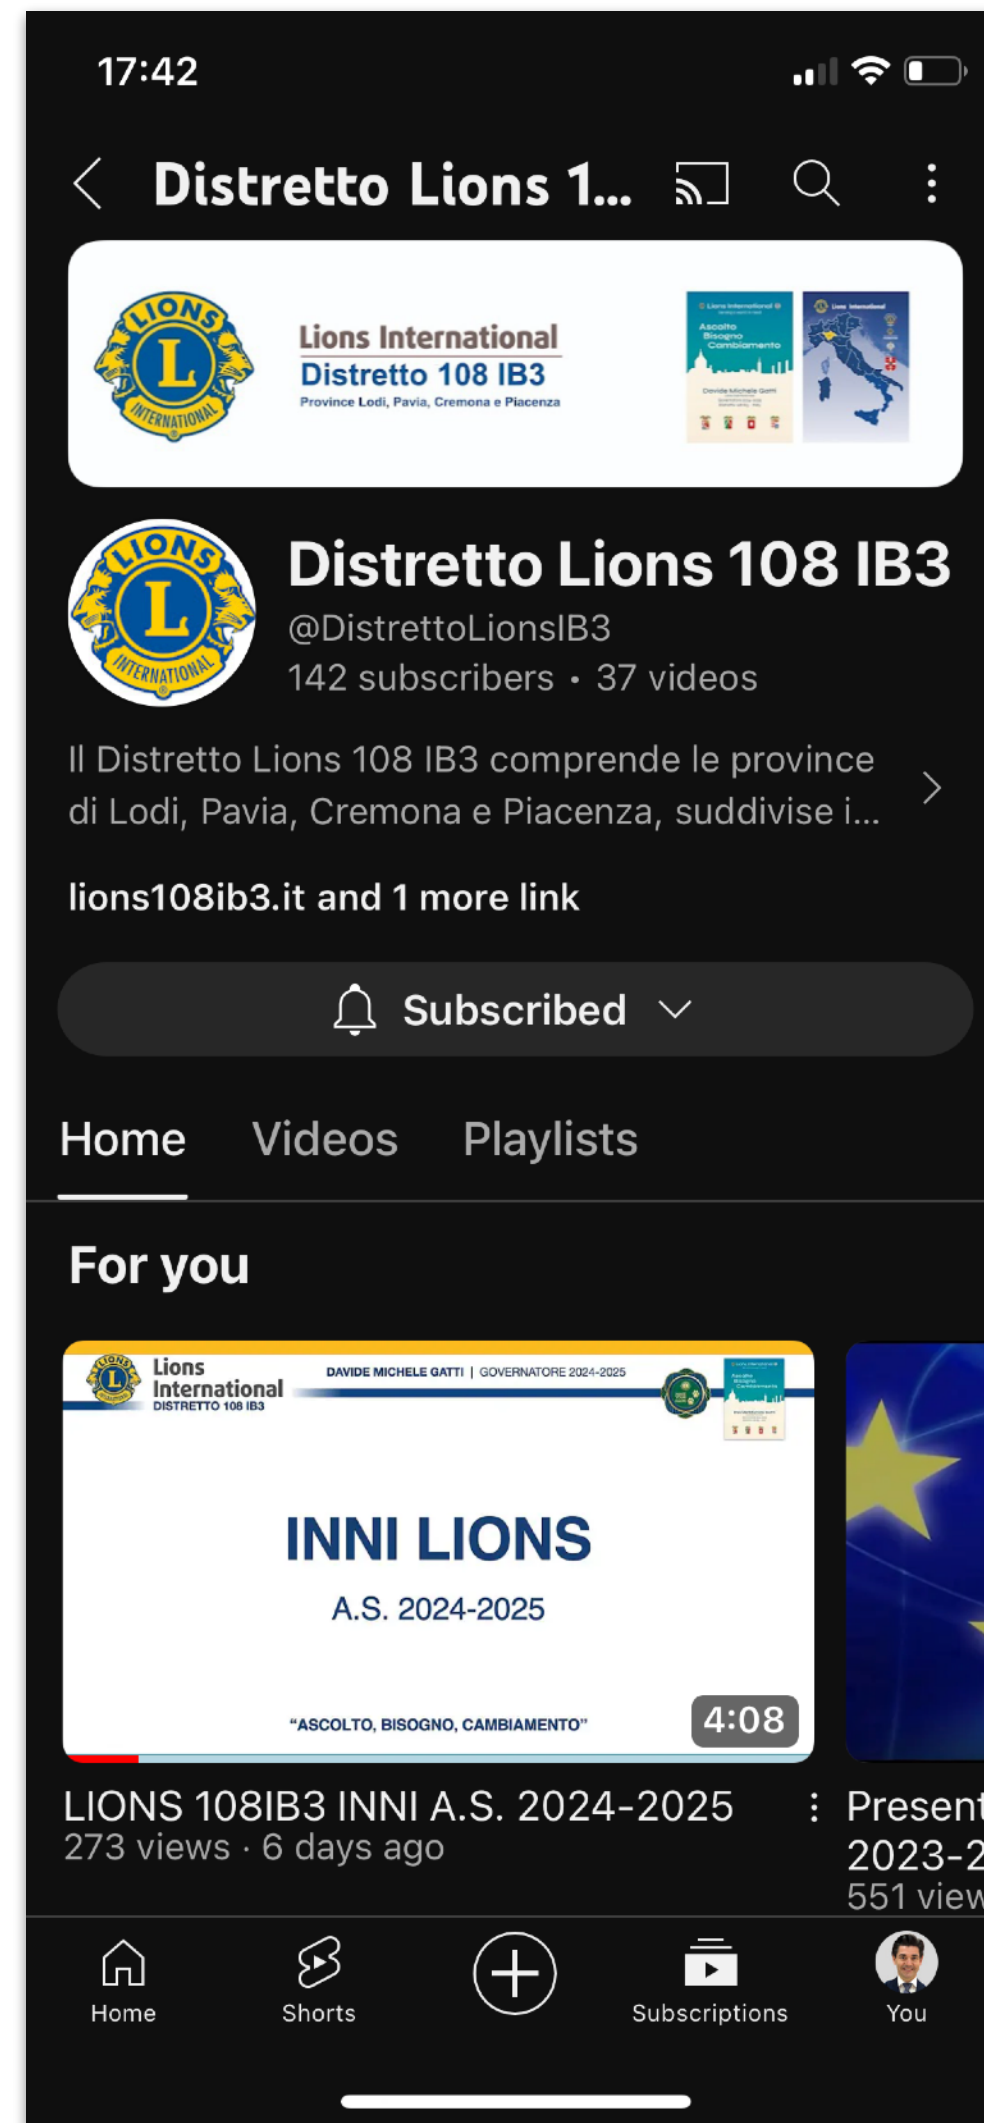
17:42

Distretto Lions 1...

LIONS INTERNATIONAL

Lions International
Distretto 108 IB3
Province Lodi, Pavia, Cremona e Piacenza

Distretto Lions 108 IB3
@DistrettoLionsIB3
142 subscribers • 37 videos

Il Distretto Lions 108 IB3 comprende le province di Lodi, Pavia, Cremona e Piacenza, suddivise i...

lions108ib3.it and 1 more link

Subscribed

Home Videos Playlists

For you

Lions International
DISTRETTO 108 IB3
DAVIDE MICHELE GATTI | GOVERNATORE 2024-2025

INNI LIONS
A.S. 2024-2025

"ASCOLTO, BISOGNO, CAMBIAMENTO"

4:08

LIONS 108IB3 INNI A.S. 2024-2025
273 views · 6 days ago

Present
2023-2
551 view

Home Shorts Subscriptions You